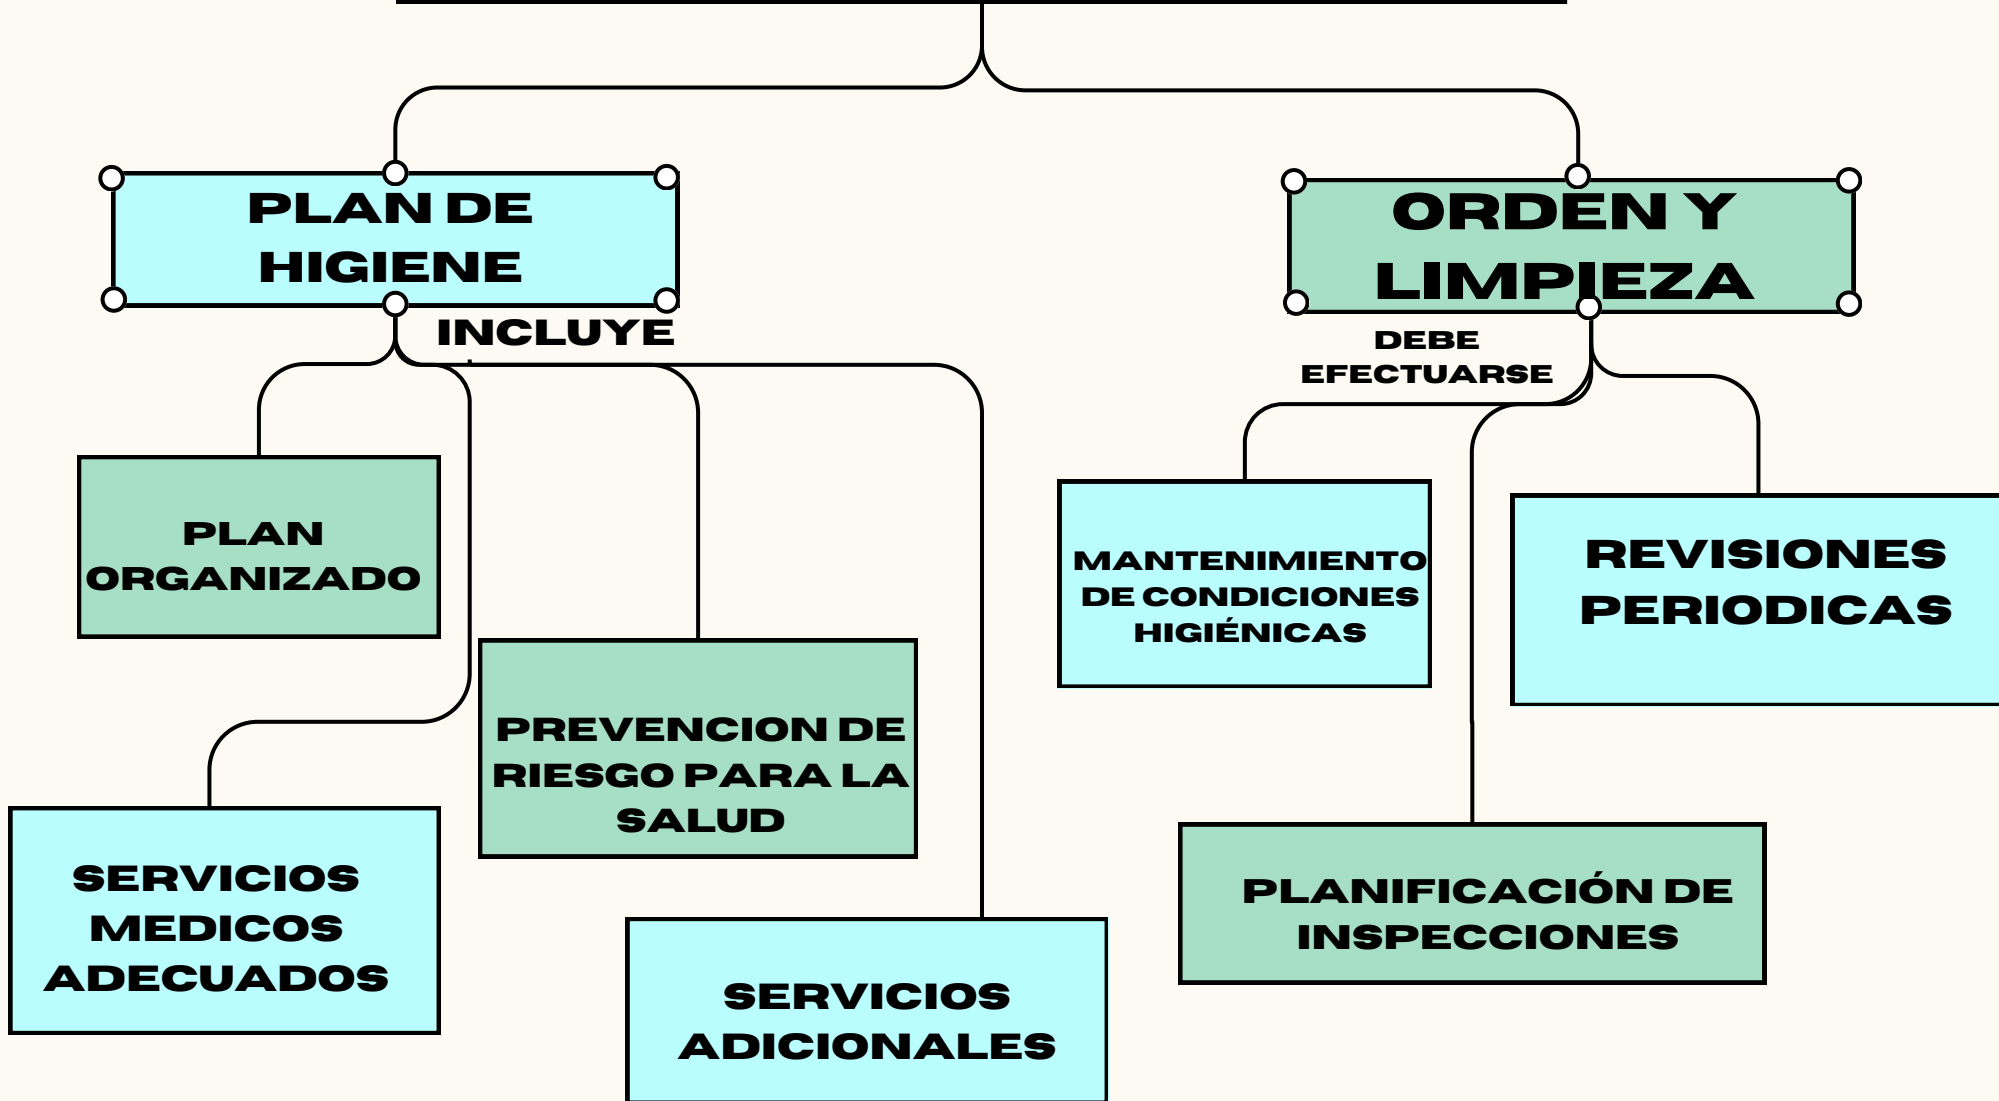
PLAN DE HIGIENE

INCLUYE

PLAN ORGANIZADO

PREVENCION DE RIESGO PARA LA SALUD

SERVICIOS MEDICOS ADECUADOS

SERVICIOS ADICIONALES

ORDEN Y LIMPIEZA

DEBE EFECTUARSE

MANTENIMIENTO DE CONDICIONES HIGIÉNICAS

REVISIONES PERIODICAS

PLANIFICACIÓN DE INSPECCIONES